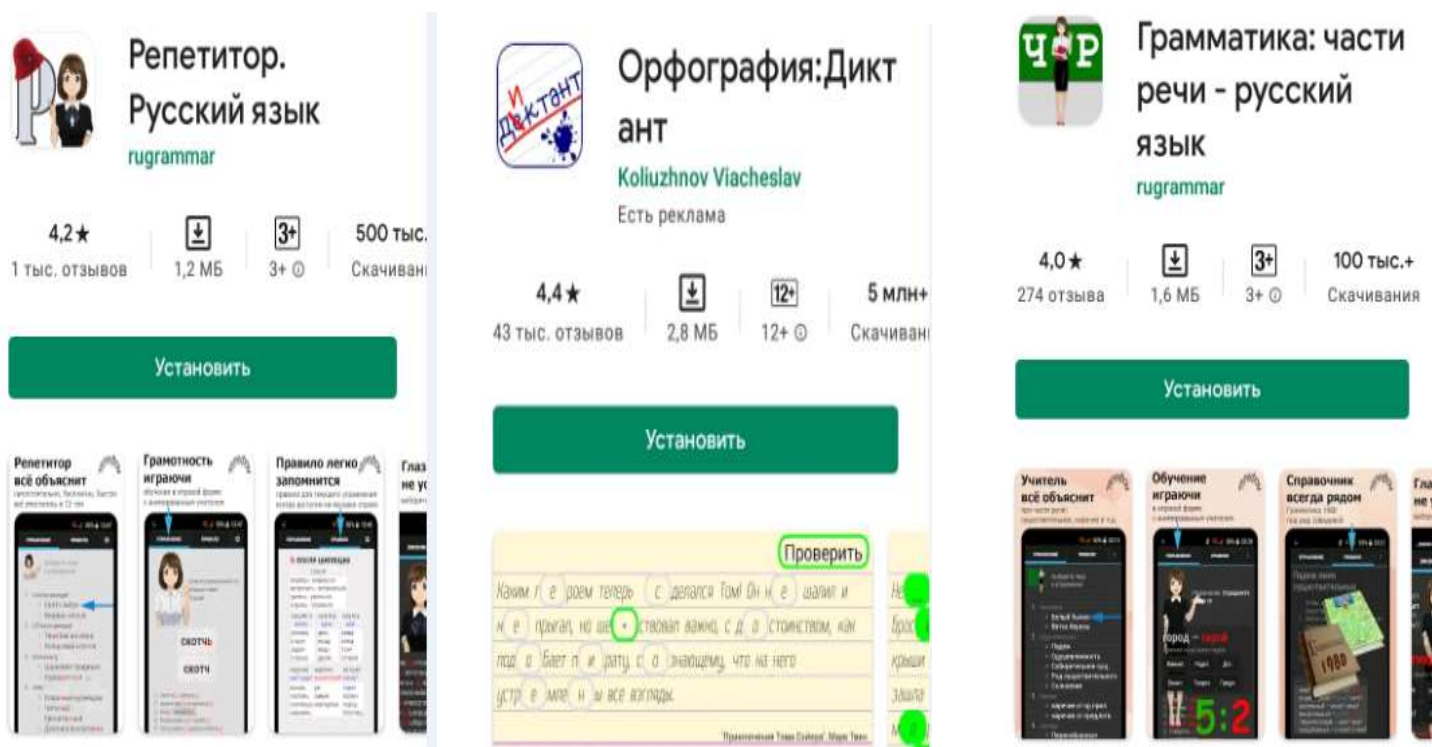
Репетитор. Русский язык
rugrammar

4,2★
1 тыс. отзывов

1,2 МБ

3+
3+

500 тыс.
Скачиван

Установить

Репетитор всё объяснит

Грамотность играючи

Правило легко запомнится

Глаз не у

скотчь

скотч

Орфография:Диктант
Koliuzhnov Viacheslav
Есть реклама

и
диктант

4,4★
43 тыс. отзывов

2,8 МБ

12+
12+

5 млн+
Скачиван

Установить

Проверить

Каким г е роем теперь с делался Том! Он н е шалил и н е прыгал, но ше ствовал важно, с д о стоинством, как под о бает п и рату, с о знающему, что на него устр е мле н ы все взгляды.

"Приключения Тома Сойера". Марк Твен

Грамматика: части речи - русский язык
rugrammar

Ч Р

4,0★
274 отзыва

1,6 МБ

3+
3+

100 тыс.+
Скачивания

Установить

Учитель всё объяснит

Обучение играючи

Справочник всегда рядом

город – герой

5:2

1980